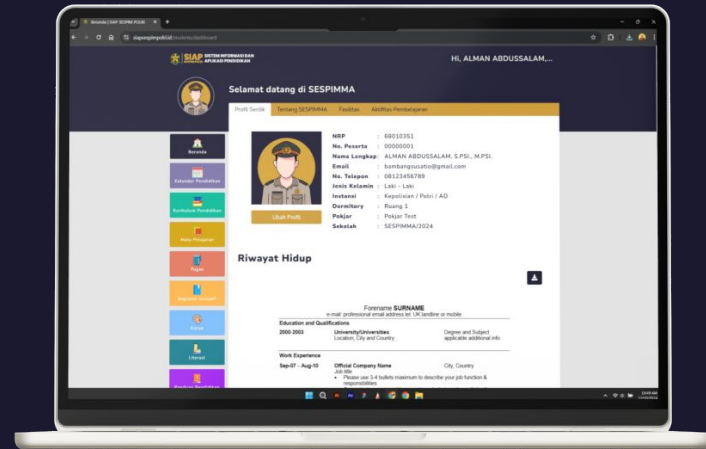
Beranda | SIAP SESPIM POLRI

siapsespimpolri.id/student/dashboard

SIAP SISTEM INFORMASI DAN APLIKASI PENDIDIKAN

Hi, ALMAN ABDUSSALAM,...

Selamat datang di SESPIMMA

Profil Serdik | Tentang SESPIMMA | Fasilitas | Aktifitas Pembelajaran

Beranda

Kalender Pendidikan

Kurikulum Pendidikan

Mata Pelajaran

Tugas

Angkatan Lainnya

Forum

Literasi

Bimbingan Penulisan

Ubah Profil

| | | |
|---|---|---|
| NRP | : | 68010351 |
| No. Peserta | : | 00000001 |
| Nama Lengkap | : | ALMAN ABDUSSALAM, S.PSI., M.PSI. |
| Email | : | bambangsusatio@gmail.com |
| No. Telepon | : | 08123456789 |
| Jenis Kelamin | : | Laki - Laki |
| Instansi | : | Kepolisian / Polri / AD |
| Dormitory | : | Ruang 1 |
| Pokjar | : | Pokjar Test |
| Sekolah | : | SESPIMMA/2024 |

Riwayat Hidup

Forename SURNAME
e-mail: professional email address tel: UK landline or mobile

Education and Qualifications

2000-2003 University/Universities Location, City and Country Degree and Subject applicable additional info

Work Experience

Sep-07 – Aug-10 Official Company Name Job title City, Country
• Please use 3-4 bullets maximum to describe your job function & responsibilities

10:00 AM